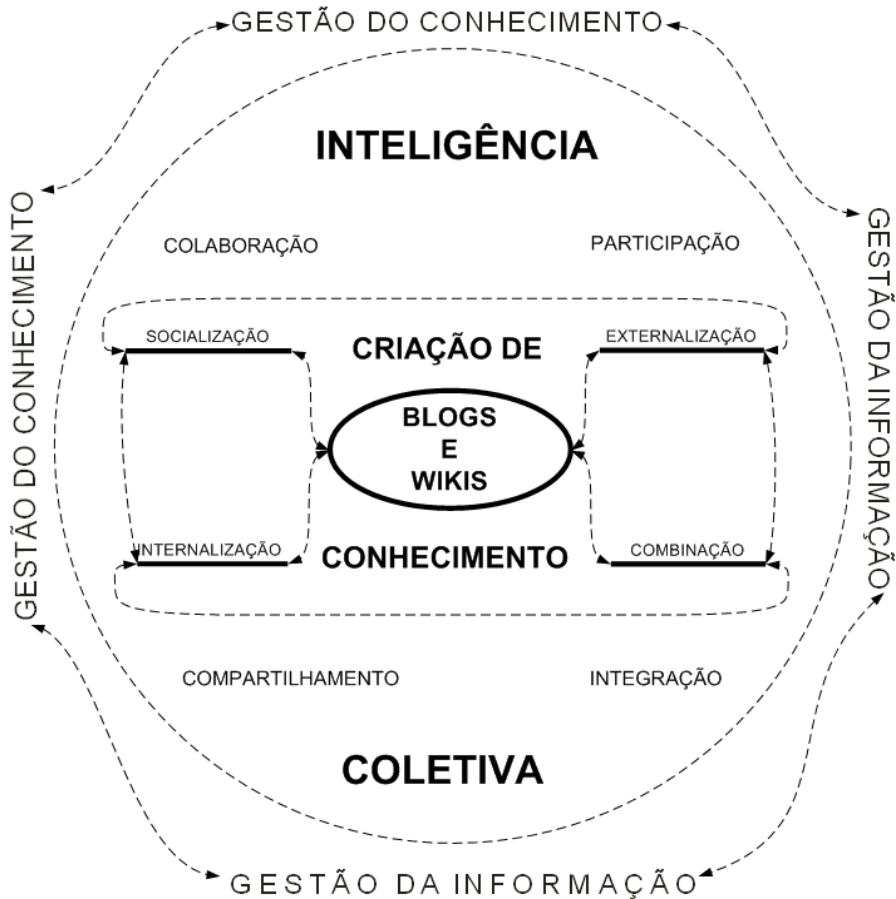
GESTÃO DO CONHECIMENTO

GESTÃO DO CONHECIMENTO

GESTÃO DA INFORMAÇÃO

INTELIGÊNCIA

COLABORAÇÃO

PARTICIPAÇÃO

SOCIALIZAÇÃO

CRIAÇÃO DE

EXTERNALIZAÇÃO

BLOGS
E
WIKIS

INTERNALIZAÇÃO

CONHECIMENTO

COMBINAÇÃO

COMPARTILHAMENTO

INTEGRAÇÃO

COLETIVA

GESTÃO DA INFORMAÇÃO